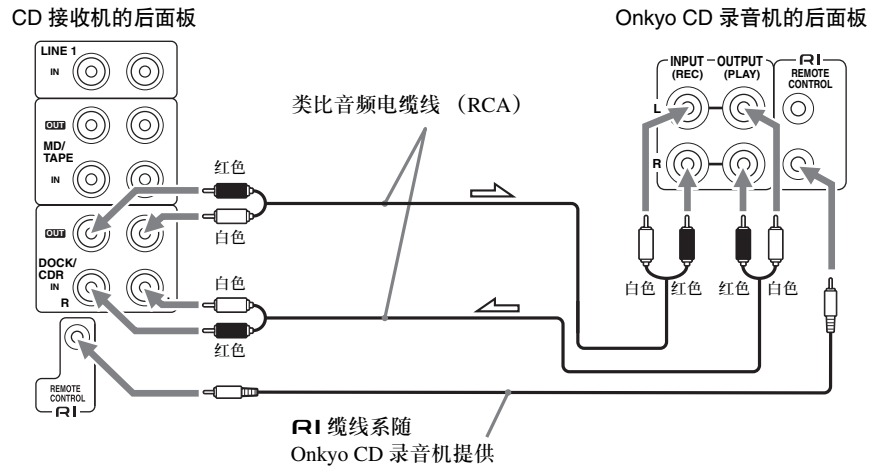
CD 接收机的后面板

Onkyo CD 录音机的后面板

LINE 1
IN

OUT
MD/
TAPE
IN

OUT
DOCK/
CDR
IN
R

REMOTE
CONTROL
RI

类比音频电缆线 （RCA）

红色
白色
白色
红色

INPUT (REC)
OUTPUT (PLAY)
L
R
RI
REMOTE
CONTROL

白色 红色 红色 白色

RI 缆线系随
Onkyo CD 录音机提供